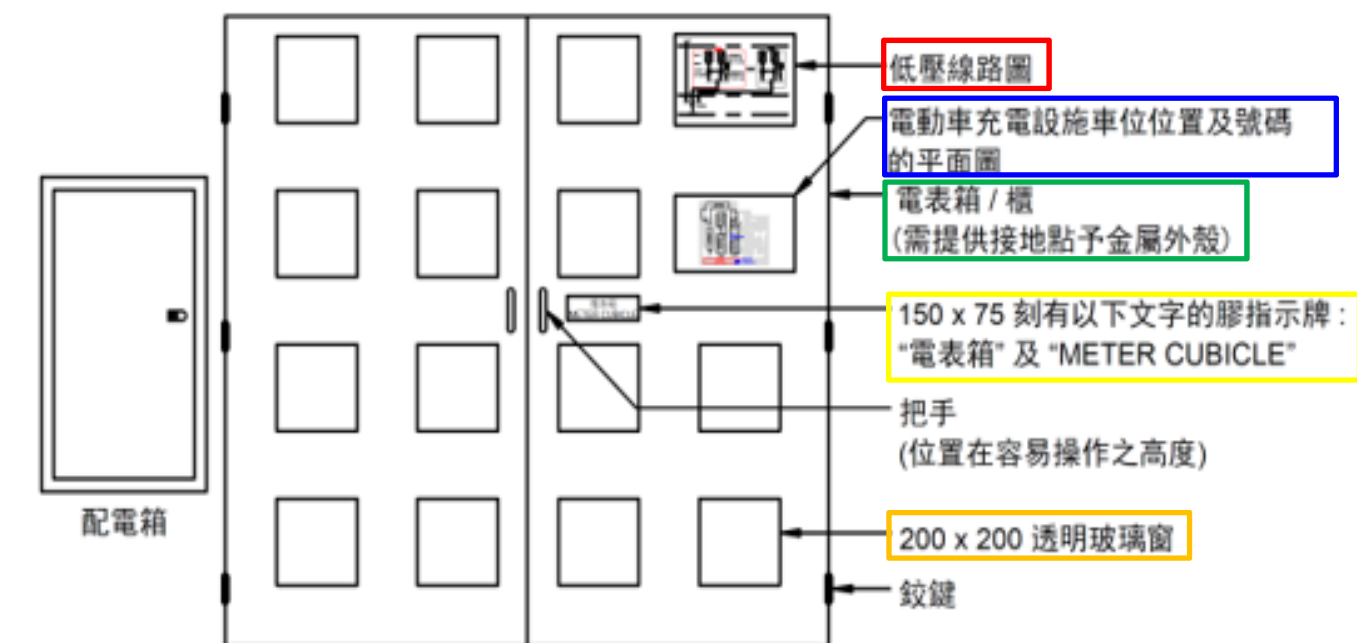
低壓線路圖

電動車充電設施車位位置及號碼的平面圖

電表箱 / 櫃
(需提供接地點予金屬外殼)

150 x 75 刻有以下文字的膠指示牌：
“電表箱” 及 “METER CUBICLE”

把手
(位置在容易操作之高度)

200 x 200 透明玻璃窗

鉸鍵

配電箱